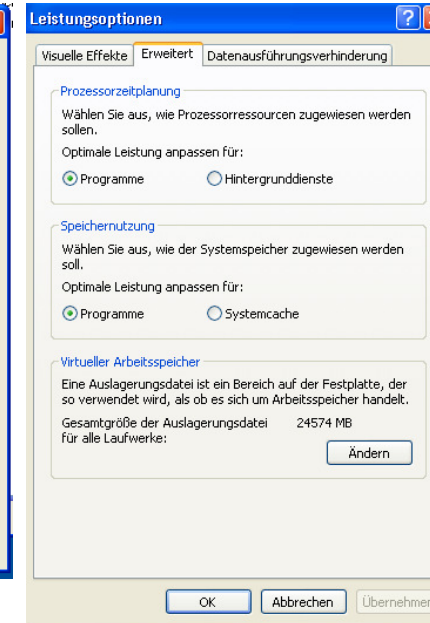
Leistungsoptionen

Visuelle Effekte | Erweitert | Datenausführungsverhinderung

Prozessorzeitplanung

Wählen Sie aus, wie Prozessorressourcen zugewiesen werden sollen.

Optimale Leistung anpassen für:

Programme
Hintergrunddienste

Speichernutzung

Wählen Sie aus, wie der Systemspeicher zugewiesen werden soll.

Optimale Leistung anpassen für:

Programme
Systemcache

Virtueller Arbeitsspeicher

Eine Auslagerungsdatei ist ein Bereich auf der Festplatte, der so verwendet wird, als ob es sich um Arbeitsspeicher handelt.

Gesamtgröße der Auslagerungsdatei für alle Laufwerke: 24574 MB

Ändern

OK
Abbrechen
Übernehmen